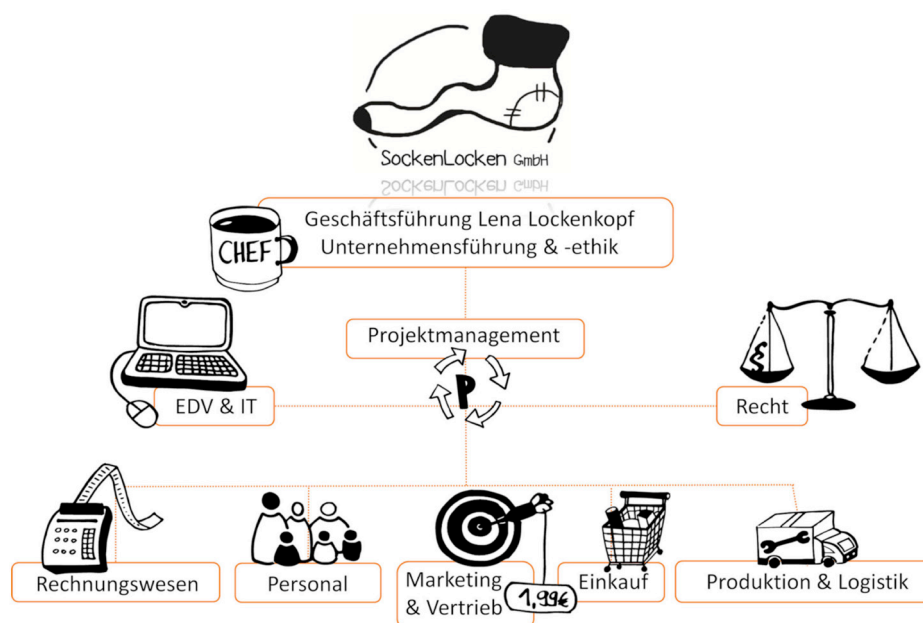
SockenLocken GmbH

SockenLocken GmbH

CHEF

Geschäftsführung Lena Lockenkopf
Unternehmensführung & -ethik

Projektmanagement

P

EDV & IT

§

Recht

Rechnungswesen

Personal

Marketing & Vertrieb

1,99€

Einkauf

Produktion & Logistik